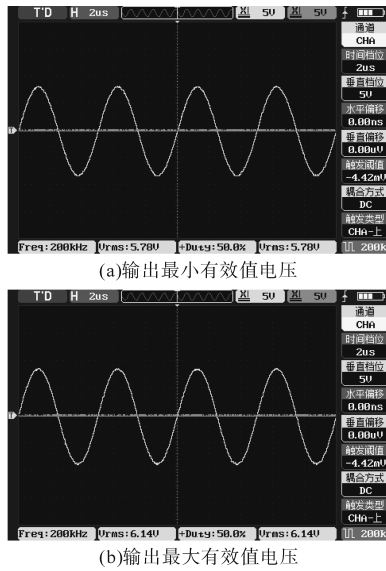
T'D H 2us X1 5V X1 5V

通道 CHA
时间档位 2us
垂直档位 5V
水平偏移 0.00ns
垂直偏移 0.00uV
触发阈值 -4.42mV
耦合方式 DC
触发类型

Freq:200kHz Vrms:5.78V +Duty:50.0% Vrms:5.78V 200k

(a)输出最小有效值电压

T'D H 2us X1 5V X1 5V

通道 CHA
时间档位 2us
垂直档位 5V
水平偏移 0.00ns
垂直偏移 0.00uV
触发阈值 -4.42mV
耦合方式 DC
触发类型 CHA-上

Freq:200kHz Vrms:6.14V +Duty:50.0% Vrms:6.14V 200k

(b)输出最大有效值电压